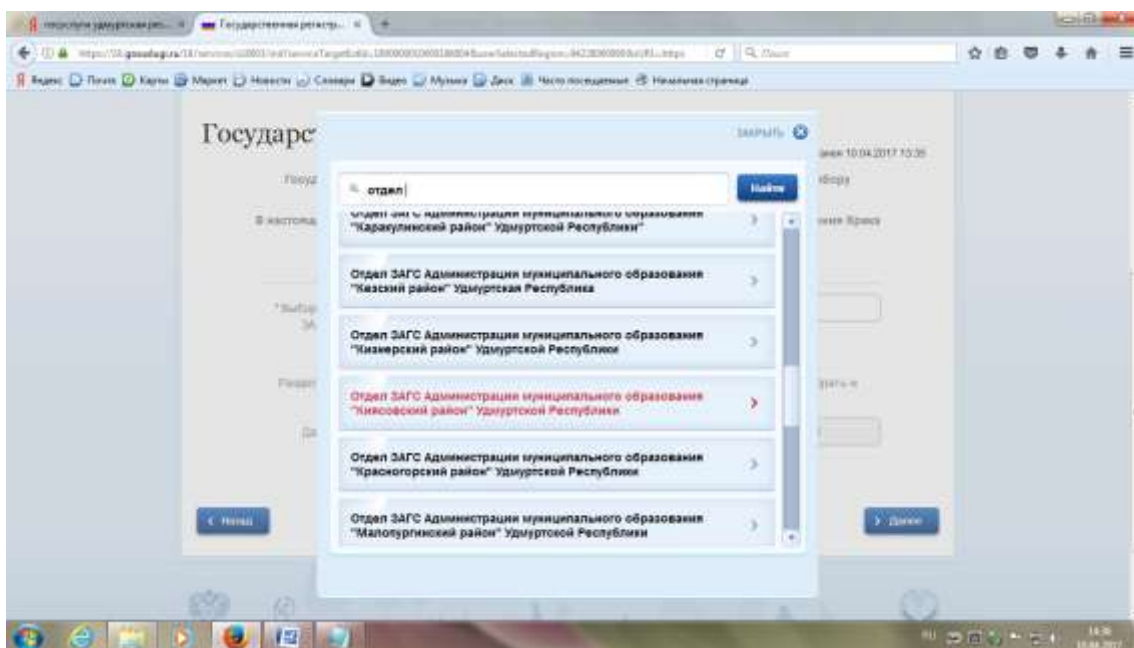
Государс

закрыть

отдел

Найти

Отдел ЗАГС Администрации муниципального образования "Каракулинский район" Удмуртской Республики"

Отдел ЗАГС Администрации муниципального образования "Кезский район" Удмуртская Республика

Отдел ЗАГС Администрации муниципального образования "Кизнерский район" Удмуртской Республики

Отдел ЗАГС Администрации муниципального образования "Киясовский район" Удмуртской Республики

Отдел ЗАГС Администрации муниципального образования "Красногорский район" Удмуртской Республики

Отдел ЗАГС Администрации муниципального образования "Малопургинский район" Удмуртской Республики

< Назад

> Далее

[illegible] 10.04.2017 13:35